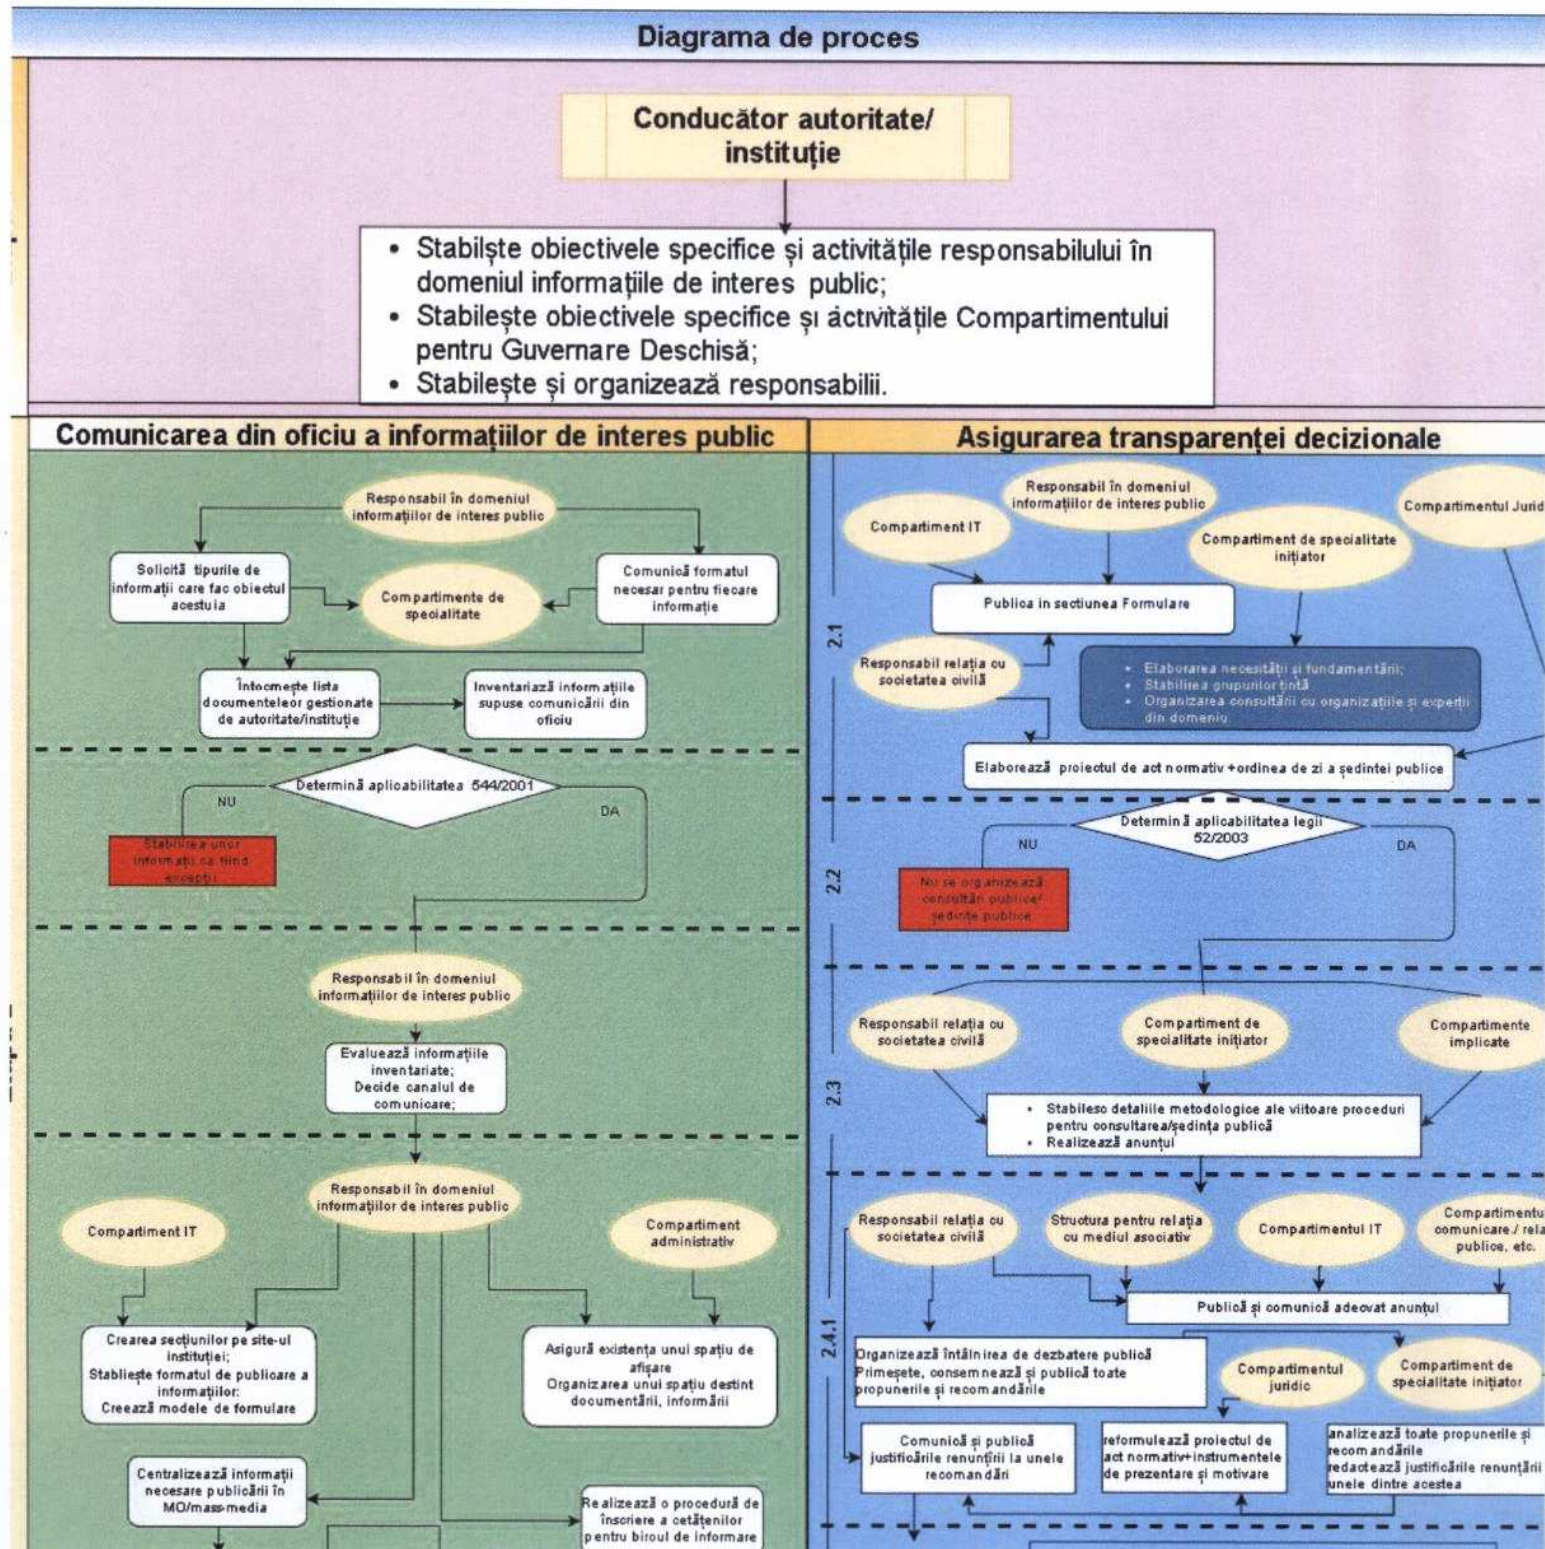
Diagrama de proces

Conducător autoritate/ instituție

• Stabilște obiectivele specifice și activitățile responsabilului în domeniul informațiile de interes public;
• Stabilește obiectivele specifice și activitățile Compartimentului pentru Guvernare Deschisă;
• Stabilește și organizează responsabilii.

Comunicarea din oficiu a informațiilor de interes public

Responsabil în domeniul informațiilor de interes public

Solicită tipurile de informații care fac obiectul acestuia

Compartimente de specialitate

Comunică formatul necesar pentru fiecare informație

Întocmește lista documenteleor gestionate de autoritate/instituție

Inventariază informațiile supuse comunicării din oficiu

Determină aplicabilitatea 544/2001

NU

DA

Stabilirea unor informații ca fiind excepții

Responsabil în domeniul informațiilor de interes public

Evaluează informațiile inventariate; Decide canalul de comunicare;

Responsabil în domeniul informațiilor de interes public

Compartiment IT

Compartiment administrativ

Crearea secțiunilor pe site-ul instituției; Stablieşte formatul de publicare a informațiilor; Creează modele de formulare

Asigură existența unui spațiu de afișare
Organizarea unui spațiu destint documentării, informării

Centralizează informații necesare publicării în MO/mass-media

Realizează o procedură de înscriere a cetățenilor pentru biroul de informare

Asigurarea transparenței decizionale

2.1

Compartiment IT

Responsabil în domeniul informațiilor de interes public

Compartiment de specialitate inițiator

Compartimentul Jurid

Publica in sectiunea Formulare

Responsabil relația cu societatea civilă

• Elaborarea necesității și fundamentări;
• Stabilirea grupurilor țintă
• Organizarea consultării cu organizațiile și experții din domeniu

Elaborează proiectul de act normativ +ordinea de zi a ședintei publice

2.2

Determină aplicabilitatea legii 52/2003

NU

DA

Nu se organizează consultări publice/ ședințe publice

2.3

Responsabil relația cu societatea civilă

Compartiment de specialitate inițiator

Compartimente implicate

• Stabilesc detaliile metodologice ale viitoare proceduri pentru consultarea/ședința publică
• Realizează anunțul

2.4.1

Responsabil relația cu societatea civilă

Structura pentru relația cu mediul asociativ

Compartimentul IT

Compartimentu comunicare / rela publice, etc.

Publică și comunică adecvat anunțul

Organizează întâlnirea de dezbatere publică
Primeșete, consemnează și publică toate propunerile și recomandările

Compartimentul juridic

Compartiment de specialitate inițiator

Comunică și publică justificările renunțirii la unele recomandări

reformulează proiectul de act normativ+instrumentele de prezentare și motivare

analizează toate propunerile și recomandările
redactează justificările renunțării unele dintre acestea